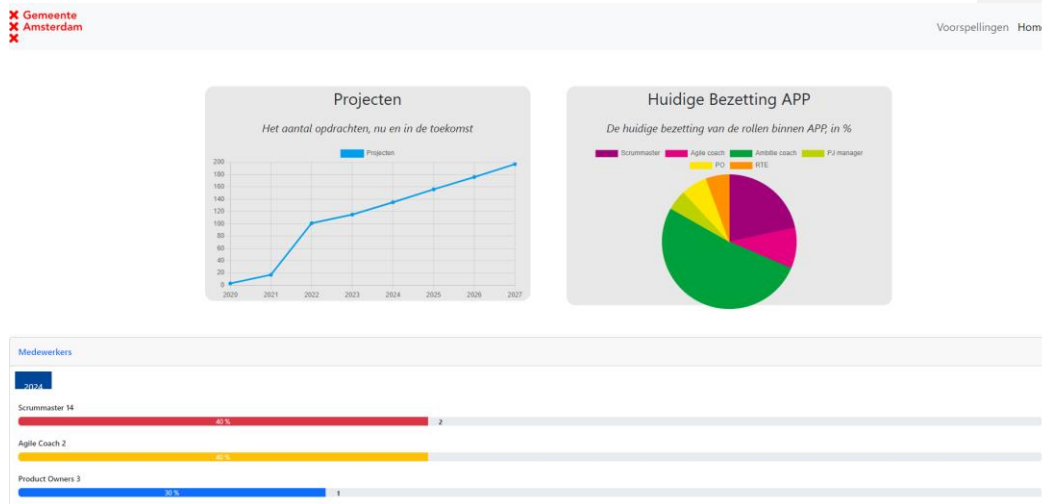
Gemeente
Amsterdam

Voorspellingen Hom

Projecten

Het aantal opdrachten, nu en in de toekomst

Projecten

200
180
160
140
120
100
80
60
40
20
0

2020 2021 2022 2023 2024 2025 2026 2027

Huidige Bezetting APP

De huidige bezetting van de rollen binnen APP, in %

Scrummaster Agile coach Ambitie coach PJ manager PO RTE

Medewerkers

2024

Scrummaster 14

40 % 2

Agile Coach 2

40 %

Product Owners 3

30 % 1